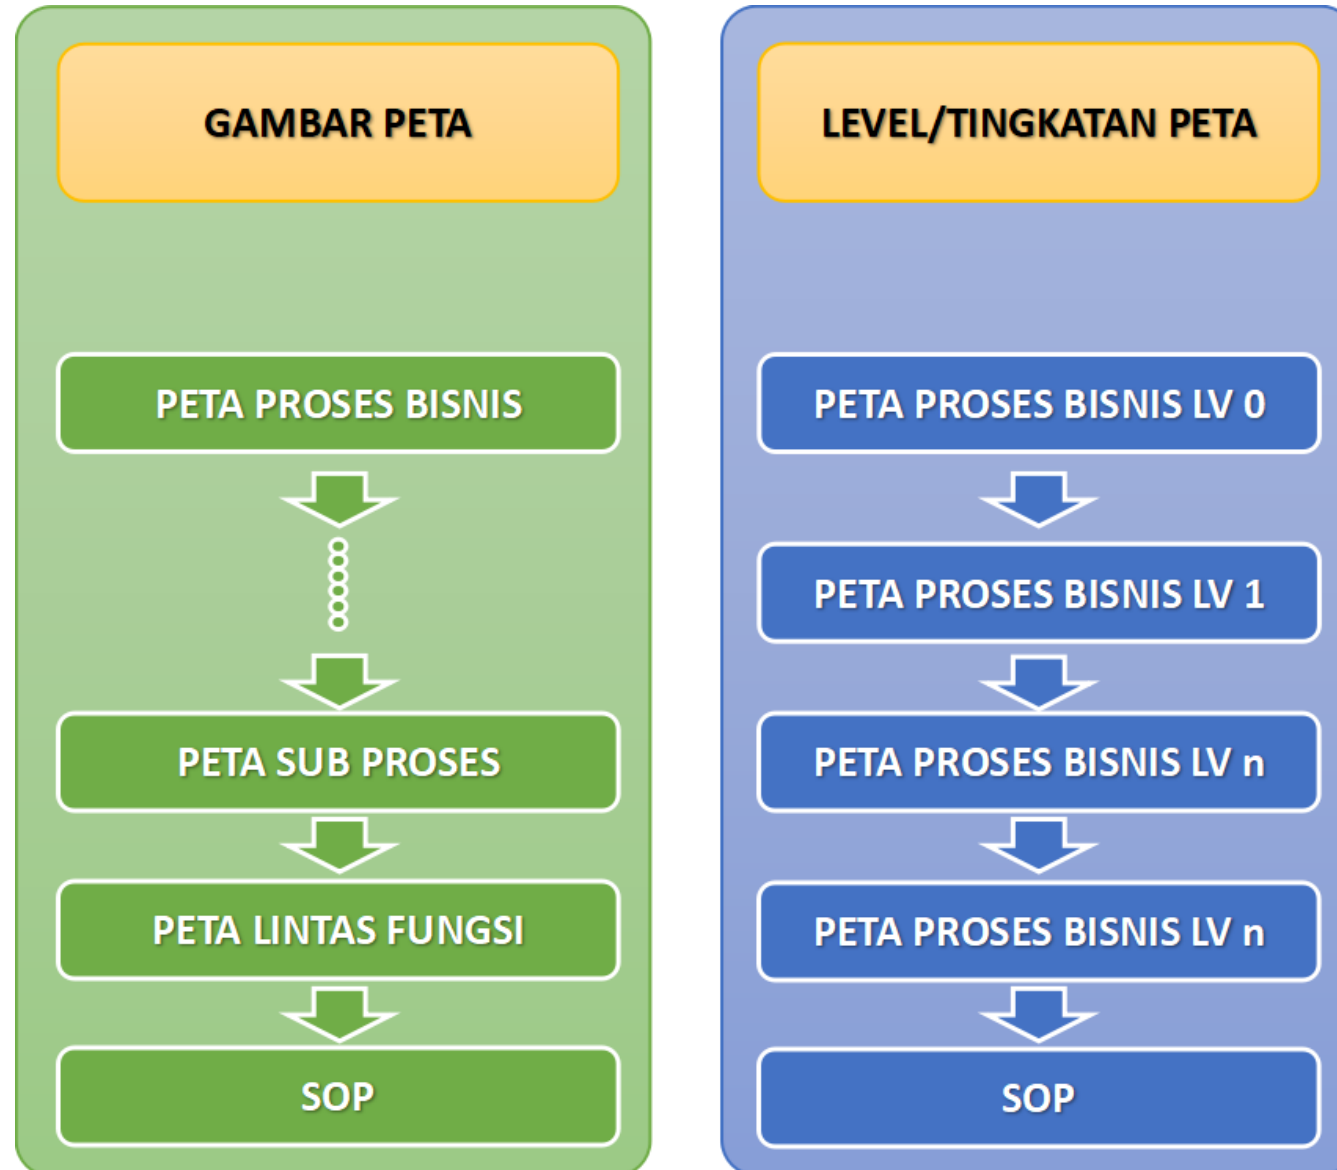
GAMBAR PETA

PETA PROSES BISNIS

PETA SUB PROSES

PETA LINTAS FUNGSI

SOP

LEVEL/TINGKATAN PETA

PETA PROSES BISNIS LV 0

PETA PROSES BISNIS LV 1

PETA PROSES BISNIS LV n

PETA PROSES BISNIS LV n

SOP